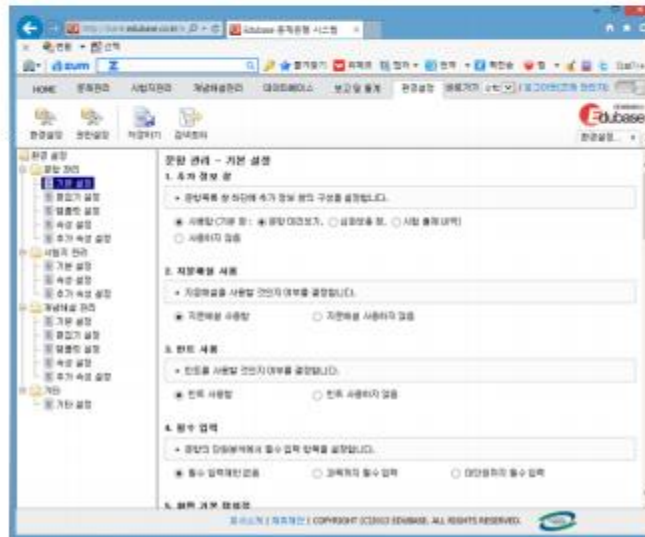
Edubase 문제은행 시스템

Daum

HOME 문제관리 시험지관리 개념태그관리 데이터베이스 보고서 출력 환경설정

Edubase

문항 관리 – 기본 설정

1. 추가 정보 창

• 문항목록 창 하단에 추가 정보 창의 구성을 설정합니다.

◉ 사용함 [기본 값 : ◉ 문항 미리보기, ○ 상위문항 창, ○ 시험 출제 내역]
○ 사용하지 않음

2. 지문해설 사용

• 지문해설을 사용할 것인지 여부를 결정합니다.

◉ 지문해설 사용함 ○ 지문해설 사용하지 않음

3. 힌트 사용

• 힌트를 사용할 것인지 여부를 결정합니다.

◉ 힌트 사용함 ○ 힌트 사용하지 않음

4. 필수 입력

• 문항의 단원분류에서 필수 입력 항목을 설정합니다.

◉ 필수 입력제한 없음 ○ 과목까지 필수 입력 ○ 대단원까지 필수 입력

5. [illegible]

환경 설정
문항 관리
기본 설정
편집기 설정
템플릿 설정
속성 설정
추가 속성 설정
시험지 관리
기본 설정
속성 설정
추가 속성 설정
개념태그 관리
기본 설정
편집기 설정
템플릿 설정
속성 설정
추가 속성 설정
기타
기타 설정

COPYRIGHT (C)2013 EDUBASE. ALL RIGHTS RESERVED.